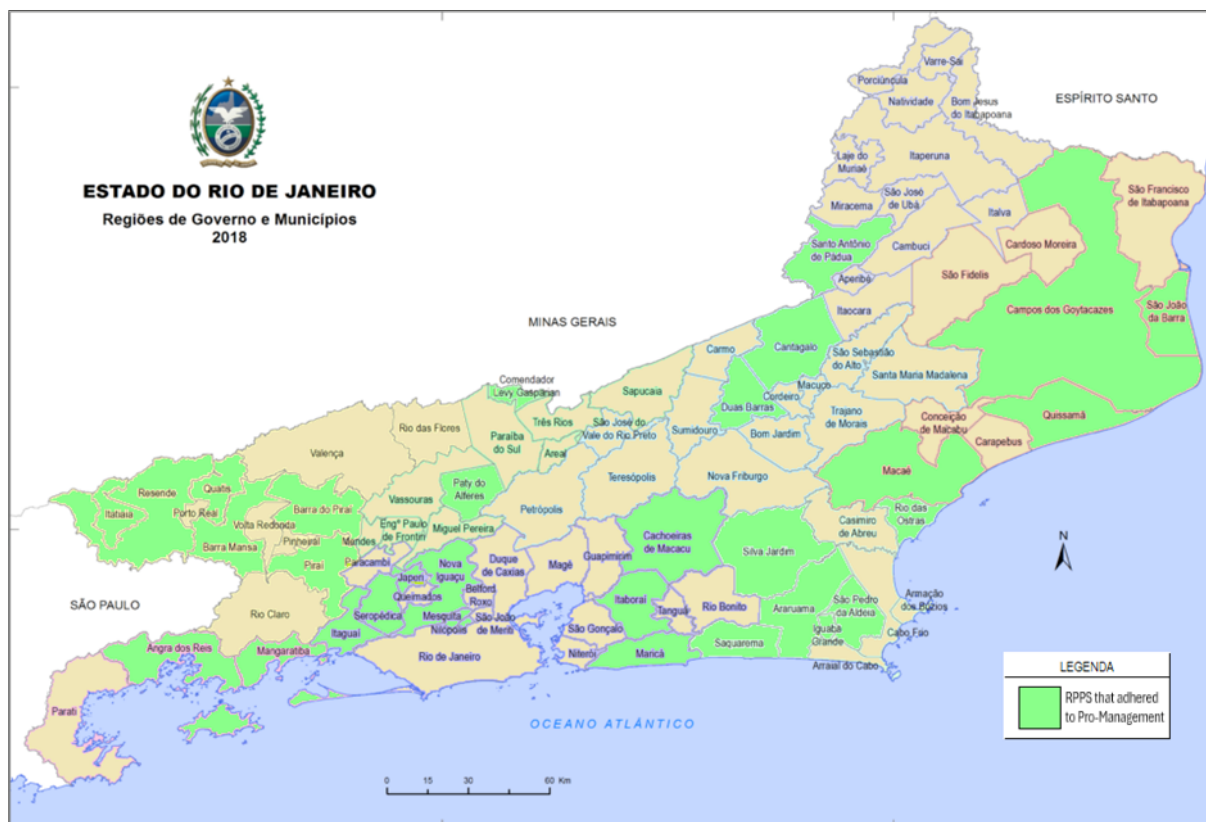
ESTADO DO RIO DE JANEIRO
Regiões de Governo e Municípios
2018

ESPÍRITO SANTO
MINAS GERAIS
SÃO PAULO
OCEANO ATLÂNTICO

Varre-Sai
Porciúncula
Natividade
Bom Jesus do Itabapoana
Laje do Muriaé
Itaperuna
São José de Ubá
Miracema
Italva
São Francisco de Itabapoana
Cardoso Moreira
Santo Antônio de Pádua
Cambuci
Aperibé
São Fidelis
Itaocara
Campos dos Goytacazes
São João da Barra
Carmo
Cantagalo
São Sebastião do Alto
Macuco
Santa Maria Madalena
Cordeiro
Duas Barras
Trajano de Morais
Bom Jardim
Conceição de Macabu
Quissamã
Carapebus
Comendador Levy Gasparian
Sapucaia
Três Rios
São José do Vale do Rio Preto
Sumidouro
Rio das Flores
Paraíba do Sul
Areal
Valença
Teresópolis
Nova Friburgo
Macaé
Paty do Alferes
Resende
Quatis
Barra do Piraí
Vassouras
Porto Real
Itatiaia
Volta Redonda
Engº Paulo de Frontin
Miguel Pereira
Petrópolis
Cachoeiras de Macacu
Casimiro de Abreu
Rio das Ostras
Barra Mansa
Pinheiral
Mendes
Nova Iguaçu
Duque de Caxias
Guapimirim
Silva Jardim
Piraí
Paracambi
Japeri
Magé
Queimados
Belford Roxo
Itaboraí
Rio Bonito
Araruama
São Pedro da Aldeia
Armação dos Búzios
Rio Claro
Seropédica
Mesquita
Nilópolis
São João de Meriti
Tanguá
São Gonçalo
Iguaba Grande
Itaguaí
Niterói
Saquarema
Cabo Frio
Angra dos Reis
Mangaratiba
Rio de Janeiro
Maricá
Arraial do Cabo
Parati

N
0 15 30 60 Km

LEGENDA
RPPS that adhered to Pro-Management